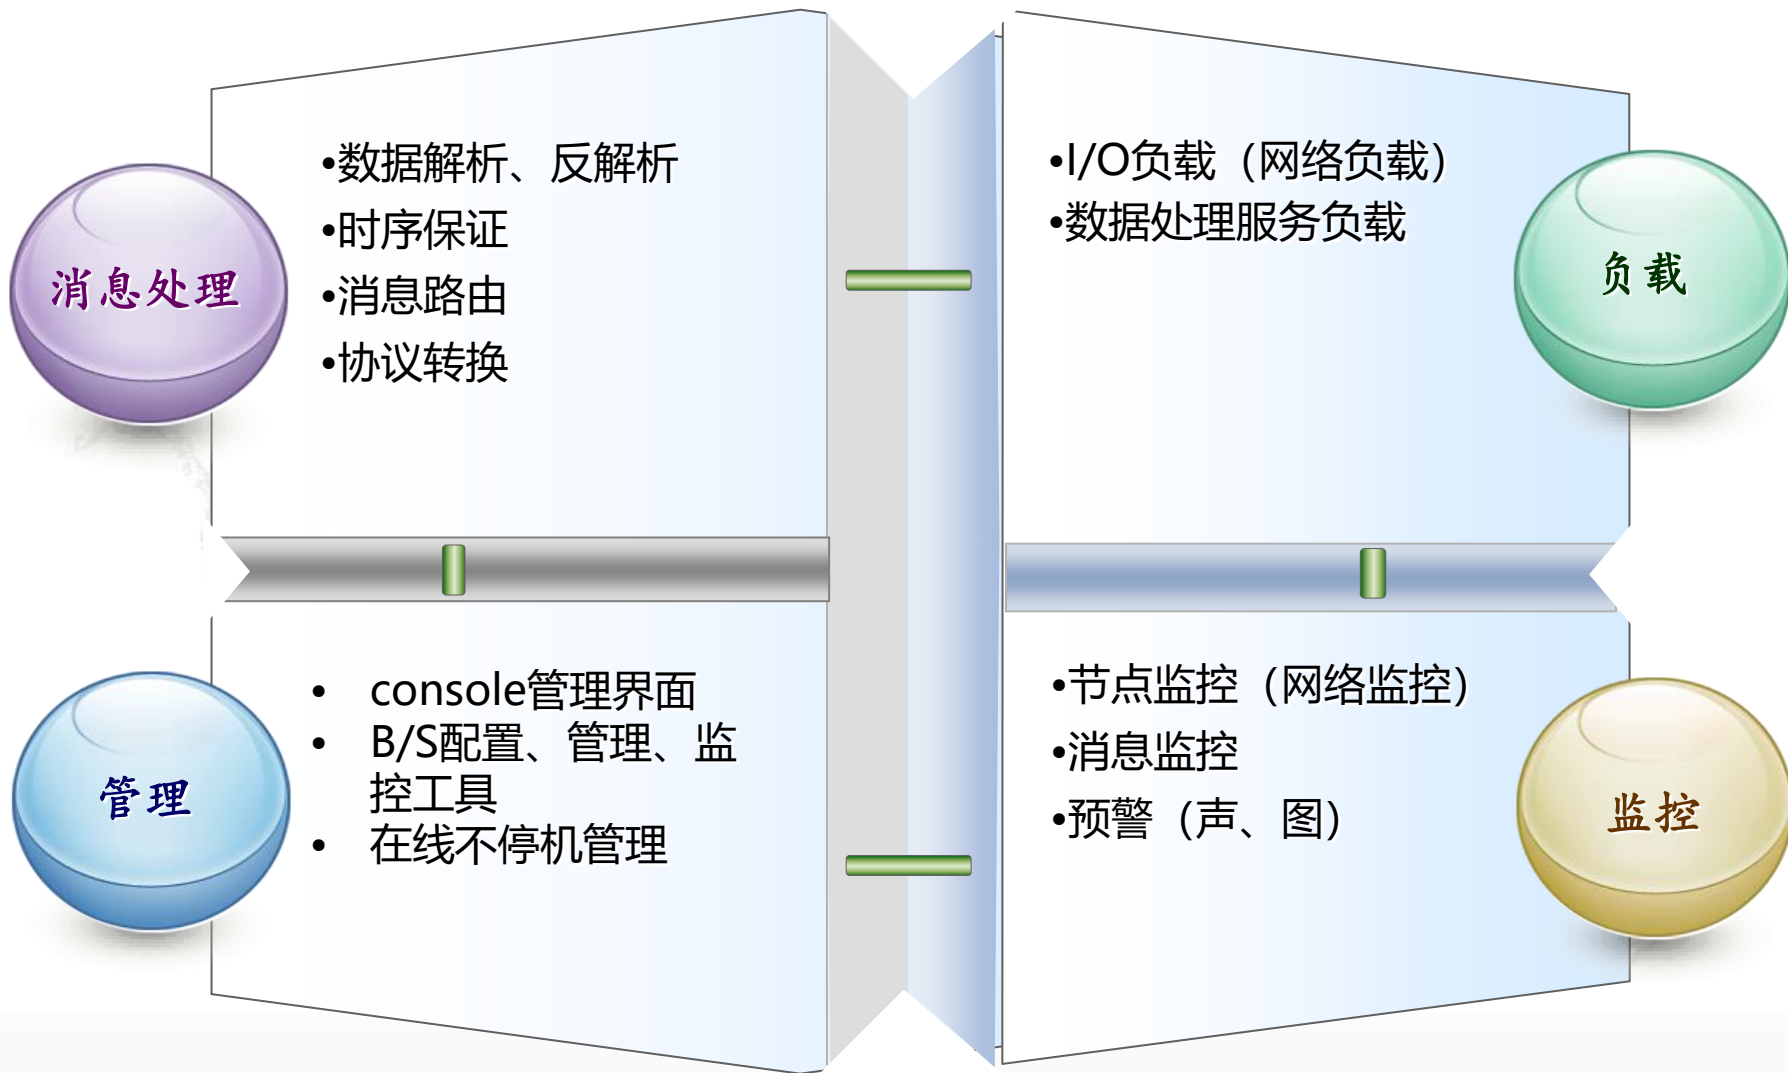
消息处理

•数据解析、反解析
•时序保证
•消息路由
•协议转换

•I/O负载（网络负载）
•数据处理服务负载

负载

管理

• console管理界面
• B/S配置、管理、监控工具
• 在线不停机管理

•节点监控（网络监控）
•消息监控
•预警（声、图）

监控